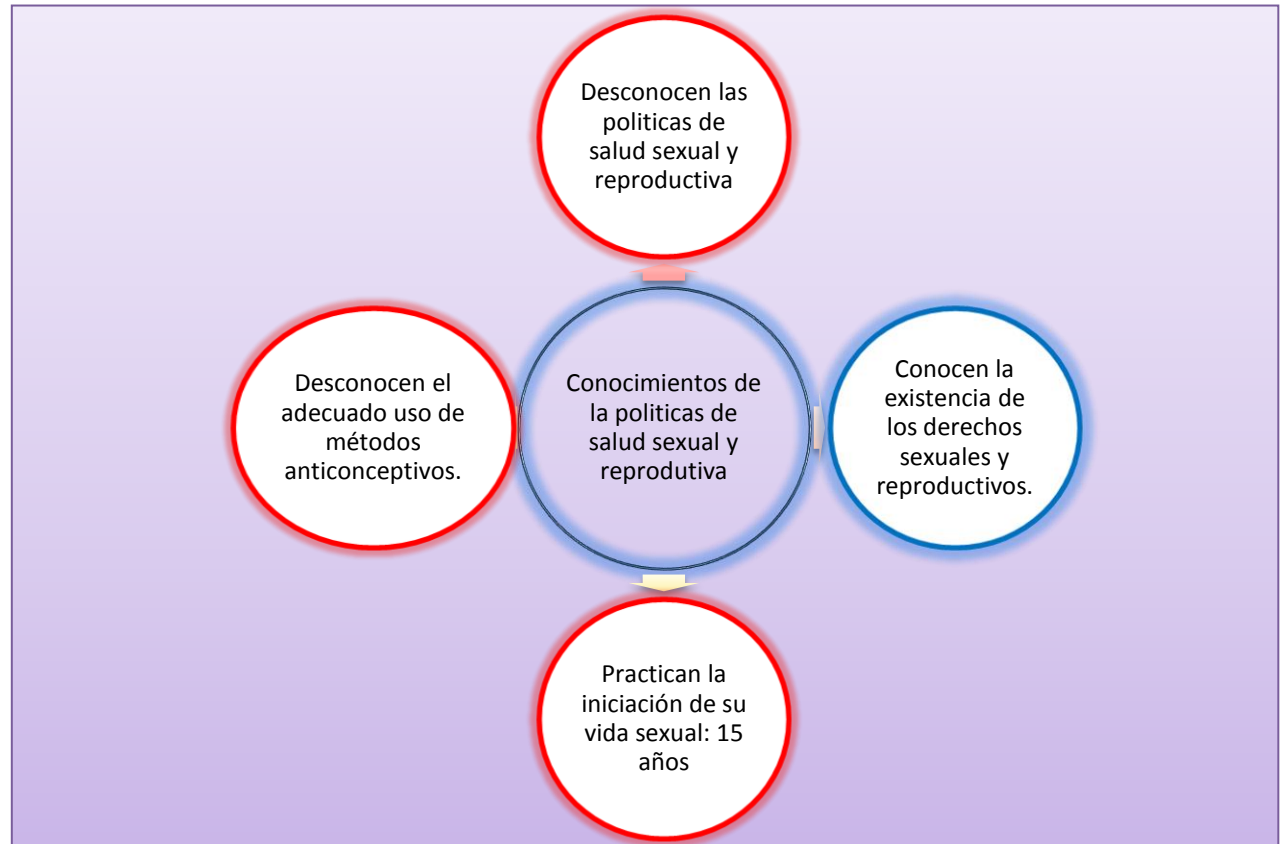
Desconocen las politicas de salud sexual y reproductiva

Desconocen el adecuado uso de métodos anticonceptivos.

Conocimientos de la politicas de salud sexual y reprodutiva

Conocen la existencia de los derechos sexuales y reproductivos.

Practican la iniciación de su vida sexual: 15 años